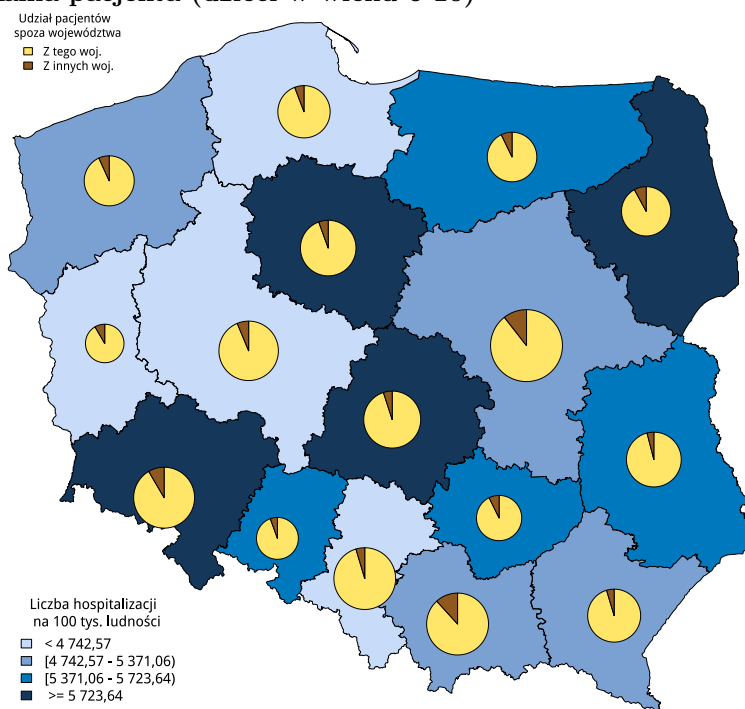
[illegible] pacjenta (dzieci w wieku 0-18)

Udział pacjentów spoza województwa
Z tego woj.
Z innych woj.

Liczba hospitalizacji na 100 tys. ludności
< 4 742,57
[4 742,57 - 5 371,06)
[5 371,06 - 5 723,64)
>= 5 723,64